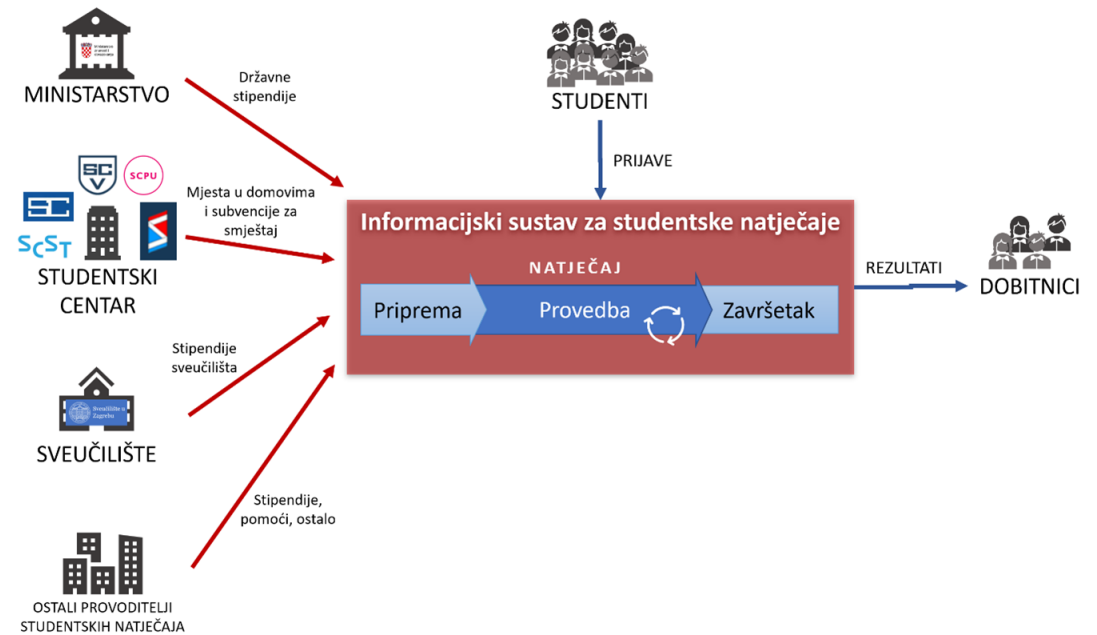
MINISTARSTVO

Državne stipendije

STUDENTI

PRIJAVE

SCPU

SC

SCST

Mjesta u domovima i subvencije za smještaj

STUDENTSKI CENTAR

Informacijski sustav za studentske natječaje

NATJEČAJ

Priprema

Provedba

Završetak

REZULTATI

DOBITNICI

Stipendije sveučilišta

Sveučilište u Zagrebu

SVEUČILIŠTE

Stipendije, pomoći, ostalo

OSTALI PROVODITELJI STUDENTSKIH NATJEČAJA